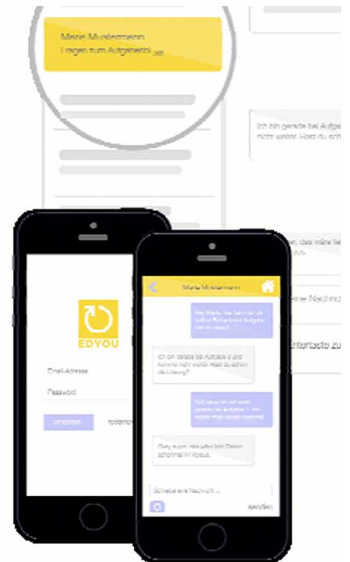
Marie Mustermann
Fragen zum Aufgabenbl...

Ich bin gerade bei Aufga
nicht weiter. Hast du sch

, das wäre le

eine Nachric

ortseite zu

EDYOU
Email-Adresse
Passwort
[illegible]

Marie Mustermann
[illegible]
Ich bin gerade bei Aufgabe 3 und komme nicht weiter. Hast du schon die Lösung?
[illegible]
Okay, super, das wäre echt lieb. Danke schonmal im Voraus.
Schreibe eine Nachricht ...
senden